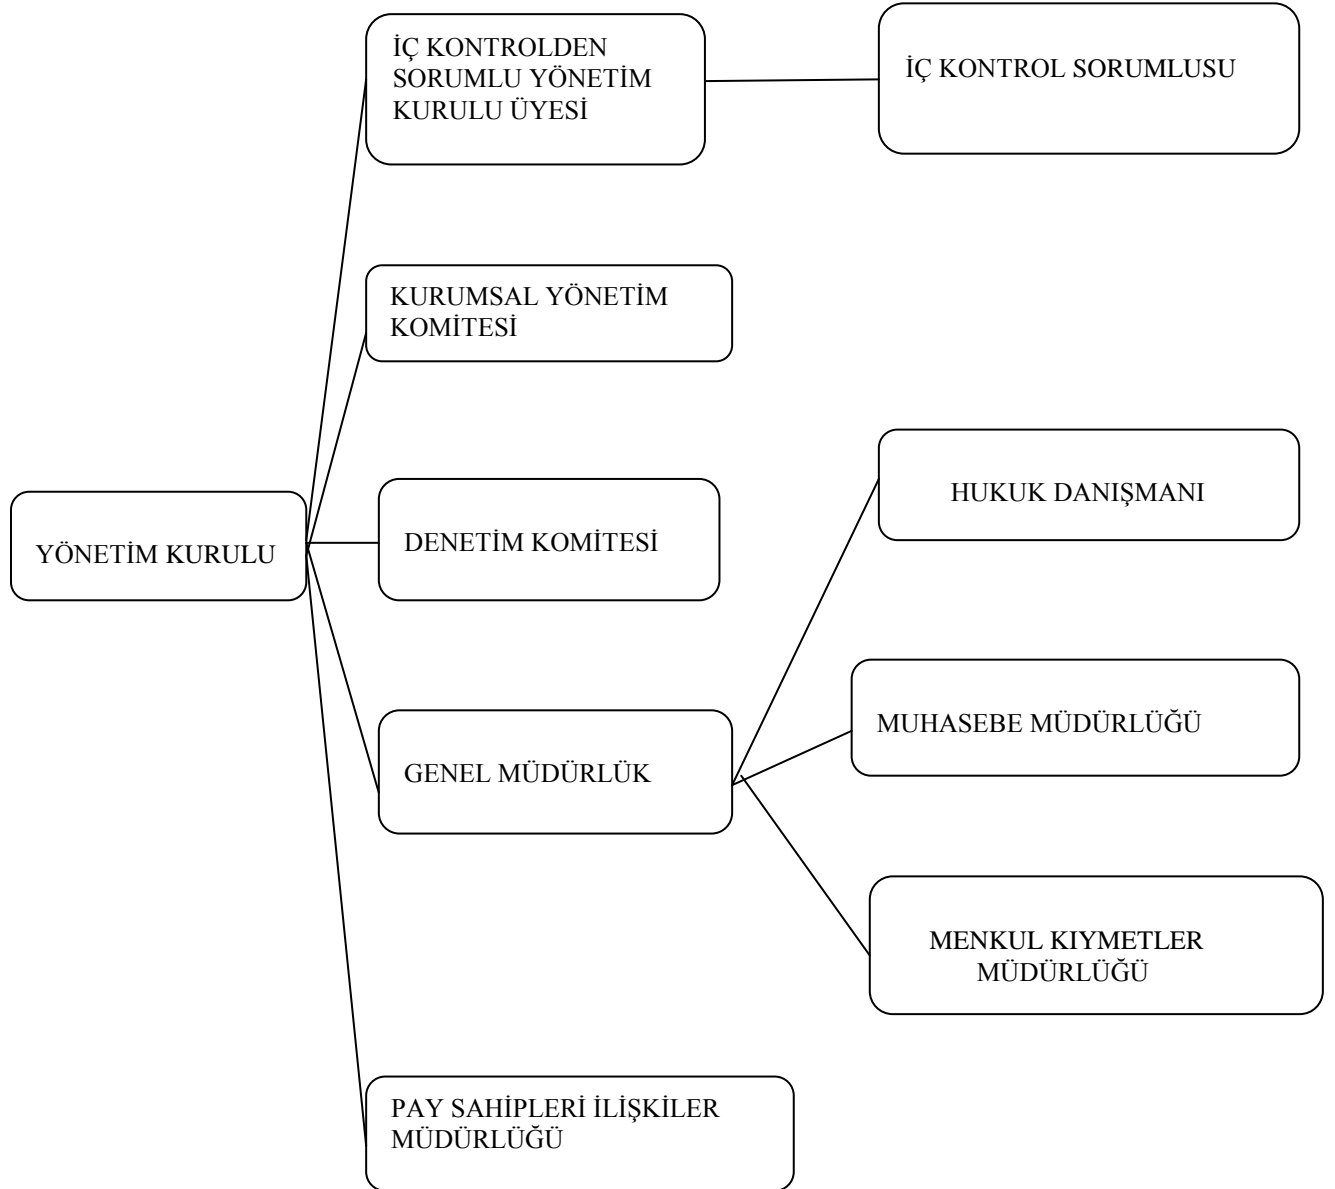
YÖNETİM KURULU

İÇ KONTROLDEN SORUMLU YÖNETİM KURULU ÜYESİ

İÇ KONTROL SORUMLUSU

KURUMSAL YÖNETİM KOMİTESİ

DENETİM KOMİTESİ

GENEL MÜDÜRLÜK

HUKUK DANIŞMANI

MUHASEBE MÜDÜRLÜĞÜ

MENKUL KIYMETLER MÜDÜRLÜĞÜ

PAY SAHİPLERİ İLİŞKİLER MÜDÜRLÜĞÜ